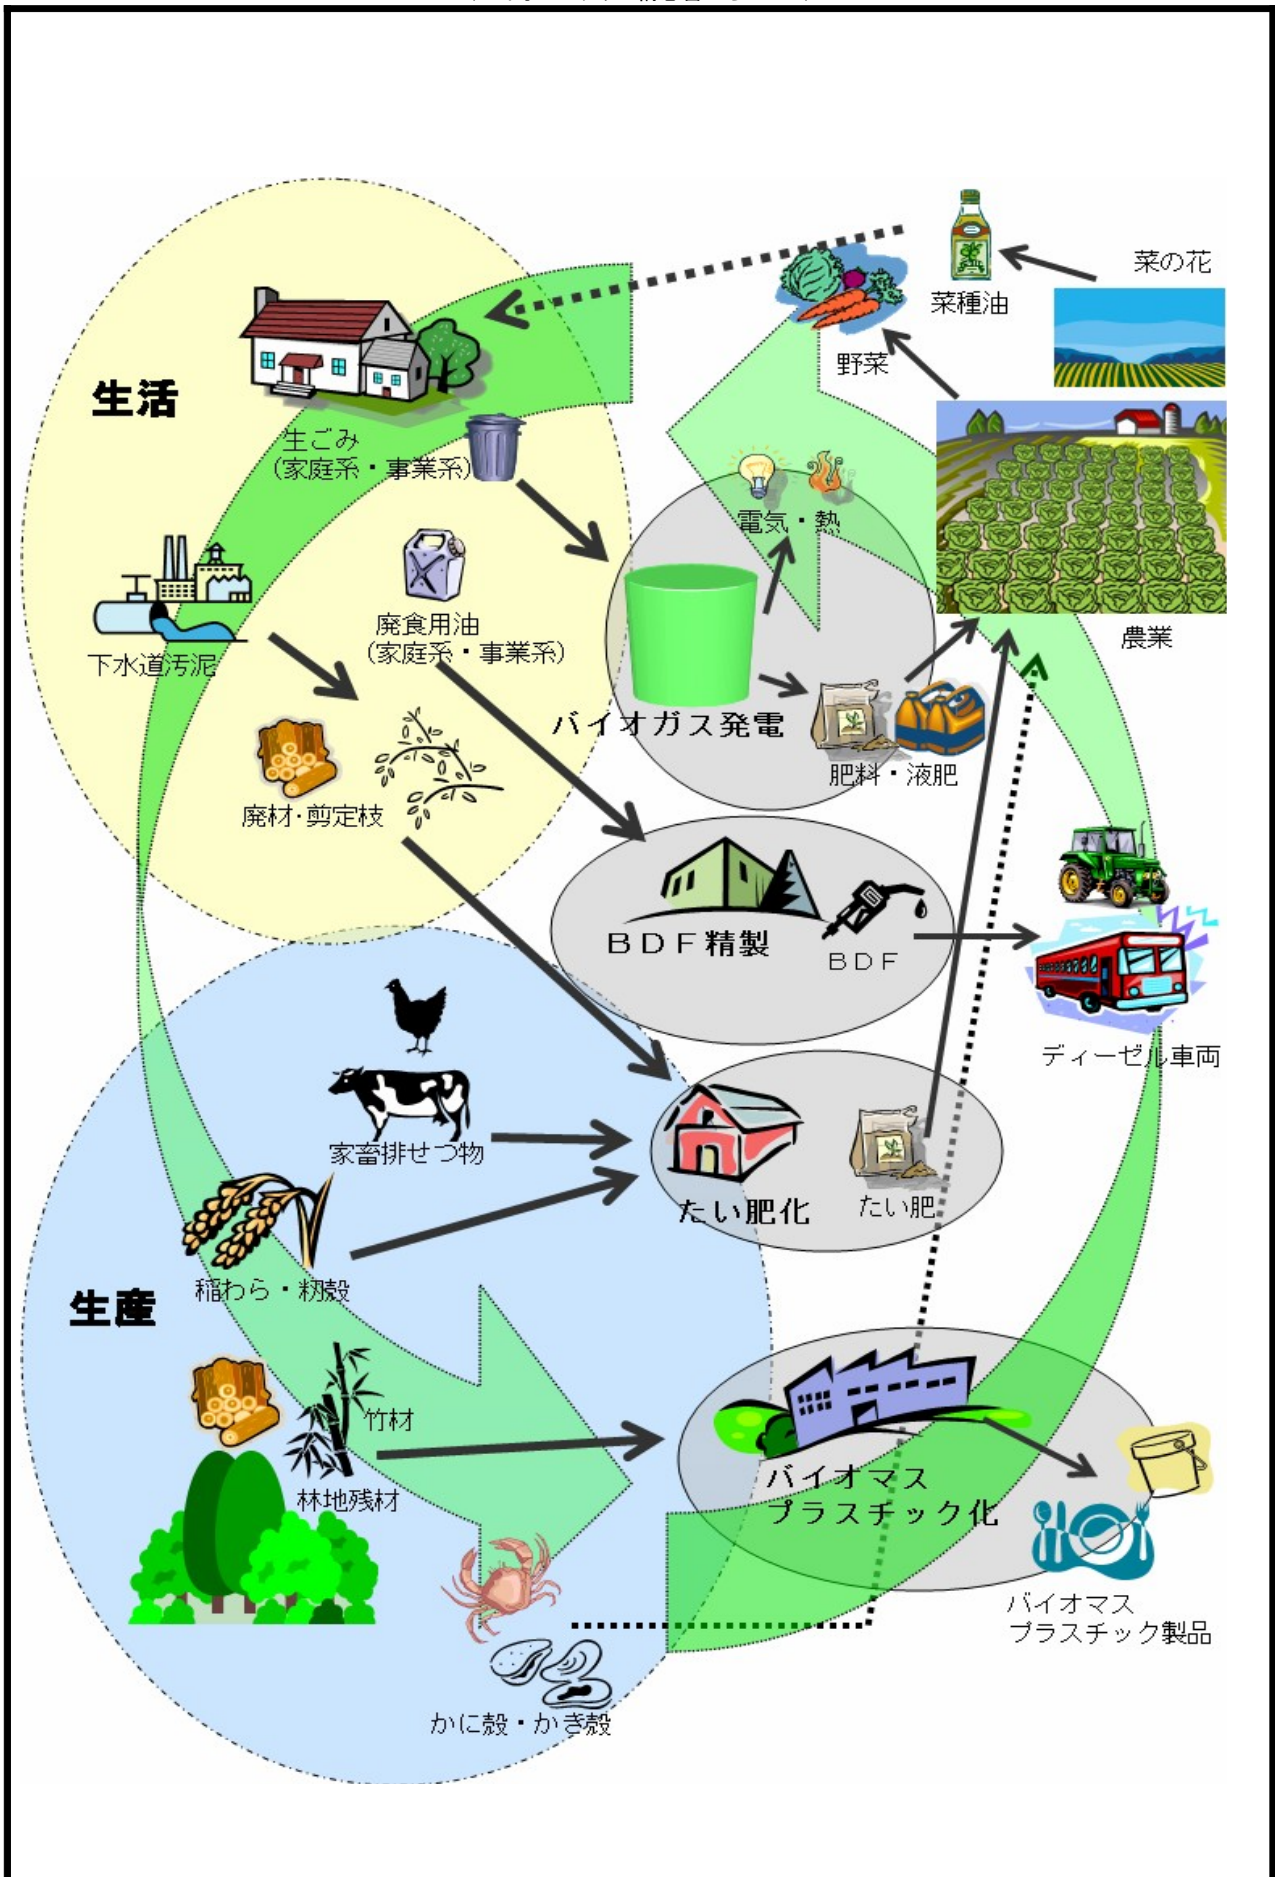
菜の花

菜種油

野菜

生活

生ごみ
(家庭系・事業系)

電気・熱

農業

下水道汚泥

廃食用油
(家庭系・事業系)

バイオガス発電

肥料・液肥

廃材･剪定枝

BDF精製

BDF

ディーゼル車両

家畜排せつ物

たい肥化

たい肥

稲わら・籾殻

生産

竹材

林地残材

バイオマス
プラスチック化

バイオマス
プラスチック製品

かに殻・かき殻